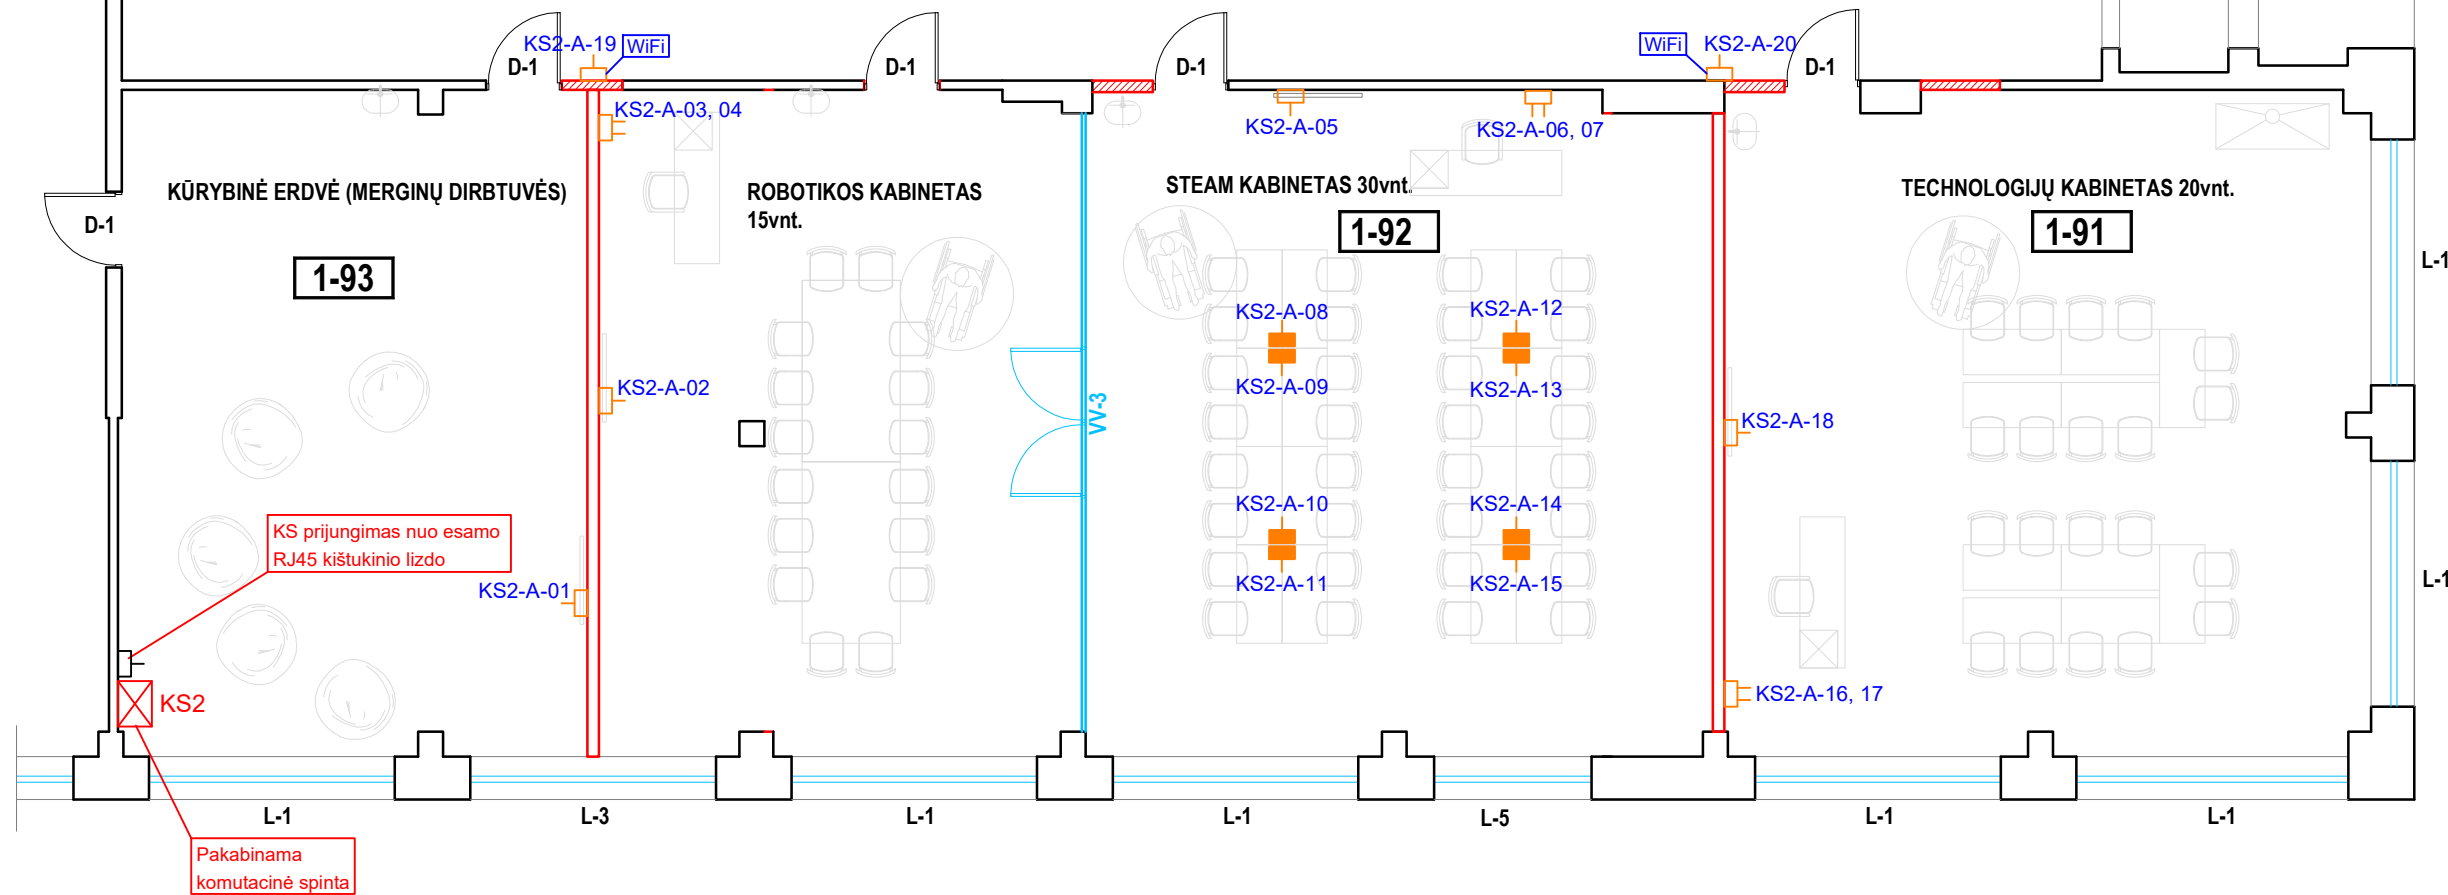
KS2-A-19 WiFi
D-1
D-1
D-1
WiFi KS2-A-20
D-1
KS2-A-03, 04
KS2-A-05
KS2-A-06, 07
D-1
KŪRYBINĖ ERDVĖ (MERGINŲ DIRBTUVĖS)
1-93
ROBOTIKOS KABINETAS 15vnt.
STEAM KABINETAS 30vnt.
1-92
TECHNOLOGIJŲ KABINETAS 20vnt.
1-91
L-1
KS2-A-08
KS2-A-12
KS2-A-02
KS2-A-09
KS2-A-13
VV-3
KS2-A-18
KS2-A-10
KS2-A-14
KS prijungimas nuo esamo RJ45 kištukinio lizdo
L-1
KS2-A-01
KS2-A-11
KS2-A-15
KS2
KS2-A-16, 17
L-1
L-3
L-1
L-1
L-5
L-1
L-1
Pakabinama komutacinė spinta